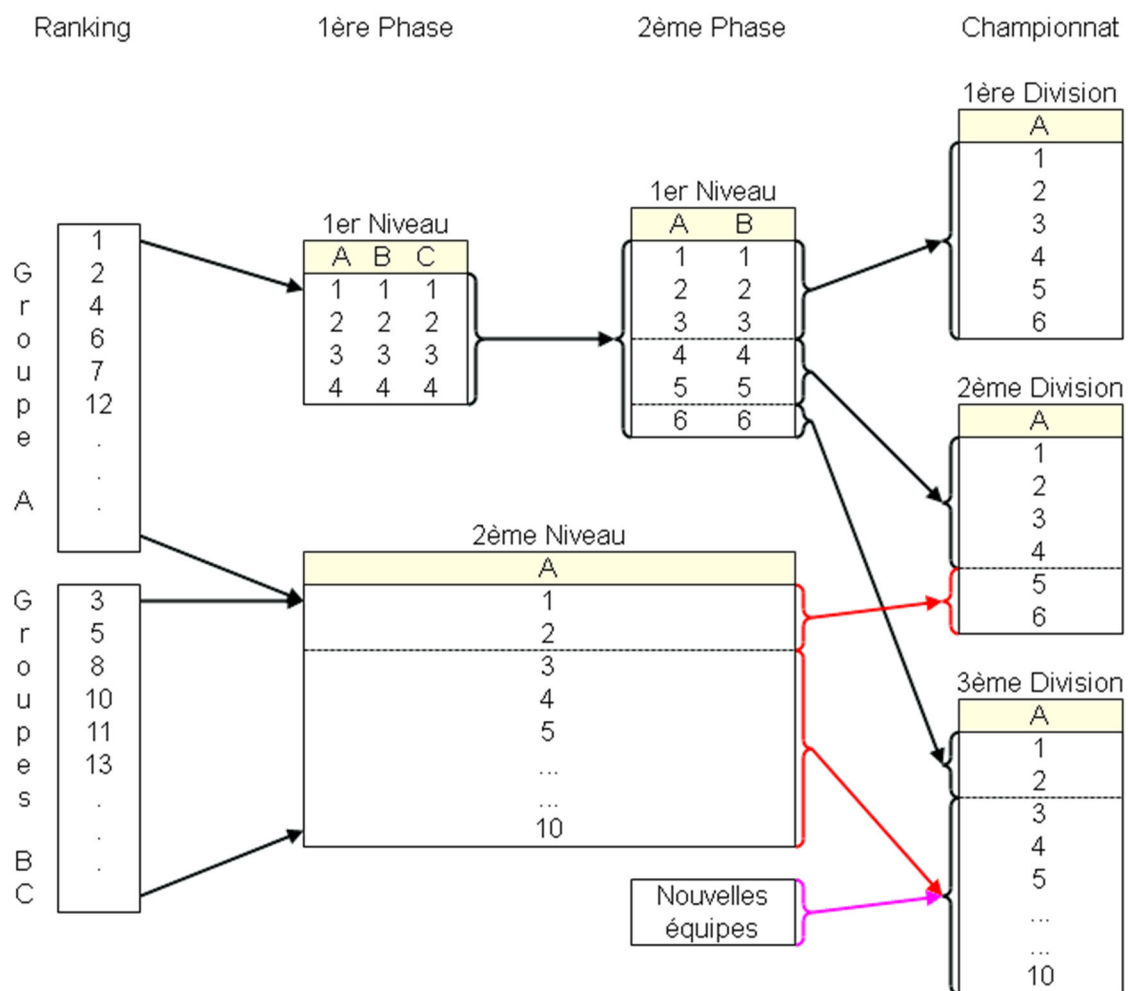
Ranking

1ère Phase

2ème Phase

Championnat

Groupe A

| 1 |
|---|
| 2 |
| 4 |
| 6 |
| 7 |
| 12 |
| . |
| . |
| . |

Groupes BC

| 3 |
|---|
| 5 |
| 8 |
| 10 |
| 11 |
| 13 |
| . |
| . |
| . |

1er Niveau

| A | B | C |
|---|---|---|
| 1 | 1 | 1 |
| 2 | 2 | 2 |
| 3 | 3 | 3 |
| 4 | 4 | 4 |

2ème Niveau

| A |
|---|
| 1 |
| 2 |
| 3 |
| 4 |
| 5 |
| ... |
| ... |
| 10 |

1er Niveau

| A | B |
|---|---|
| 1 | 1 |
| 2 | 2 |
| 3 | 3 |
| 4 | 4 |
| 5 | 5 |
| 6 | 6 |

Nouvelles équipes

1ère Division

| A |
|---|
| 1 |
| 2 |
| 3 |
| 4 |
| 5 |
| 6 |

2ème Division

| A |
|---|
| 1 |
| 2 |
| 3 |
| 4 |
| 5 |
| 6 |

3ème Division

| A |
|---|
| 1 |
| 2 |
| 3 |
| 4 |
| 5 |
| ... |
| ... |
| 10 |